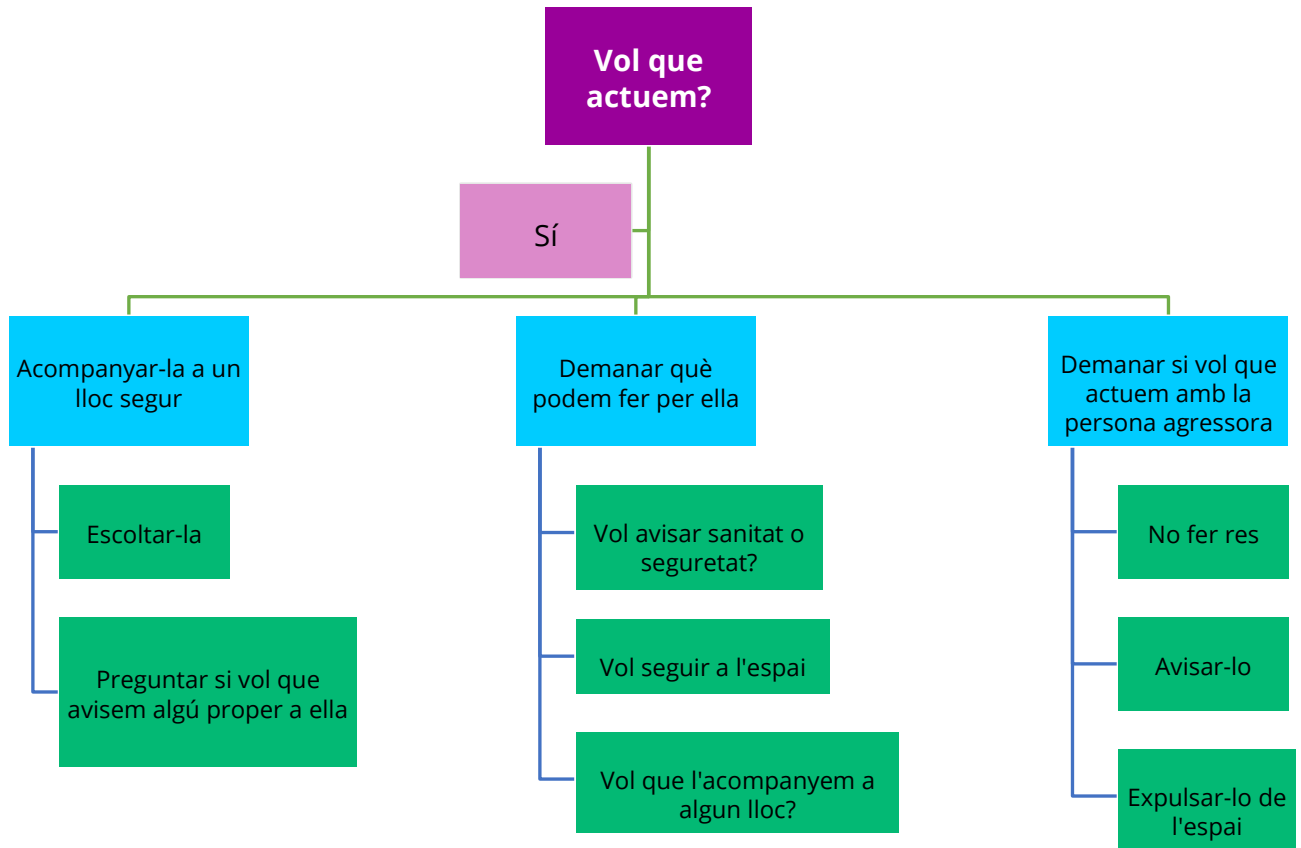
Vol que actuem?

Sí

Acompanyar-la a un lloc segur

Escoltar-la

Preguntar si vol que avisem algú proper a ella

Demanar què podem fer per ella

Vol avisar sanitat o seguretat?

Vol seguir a l'espai

Vol que l'acompanyem a algun lloc?

Demanar si vol que actuem amb la persona agressora

No fer res

Avisar-lo

Expulsar-lo de l'espai